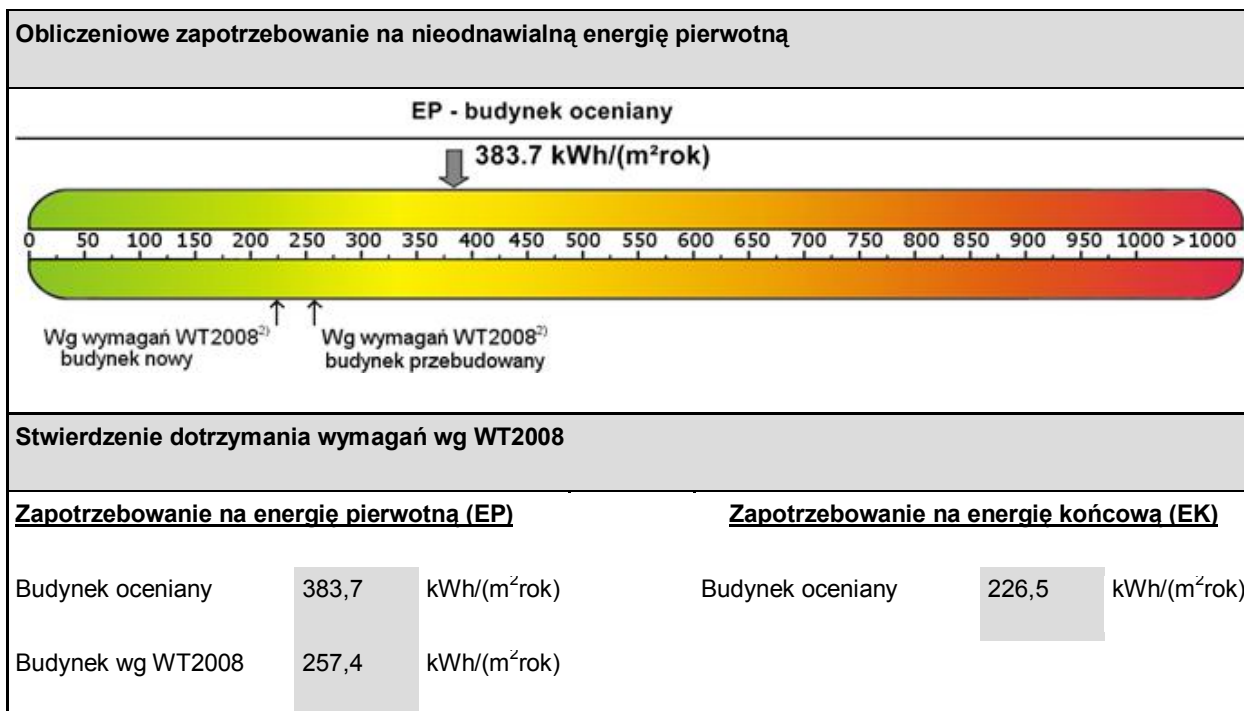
Obliczeniowe zapotrzebowanie na nieodnawialną energię pierwotną

EP - budynek oceniany

383.7 kWh/(m²rok)

0 50 100 150 200 250 300 350 400 450 500 550 600 650 700 750 800 850 900 950 1000 >1000

Wg wymagań WT2008$^{2)}$ budynek nowy

Wg wymagań WT2008$^{2)}$ budynek przebudowany

Stwierdzenie dotrzymania wymagań wg WT2008

Zapotrzebowanie na energię pierwotną (EP)

Zapotrzebowanie na energię końcową (EK)

Budynek oceniany 383,7 kWh/(m$^2$rok)

Budynek oceniany 226,5 kWh/(m$^2$rok)

Budynek wg WT2008 257,4 kWh/(m$^2$rok)